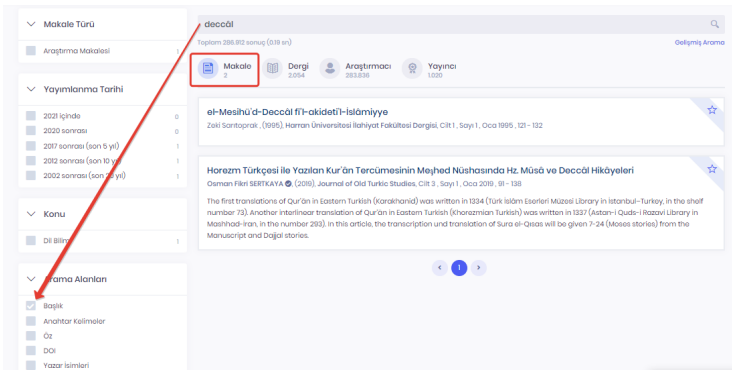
Makale Türü

Araştırma Makalesi 1

Yayımlanma Tarihi

2021 içinde 0

2020 sonrası 0

2017 sonrası (son 5 yıl) 1

2012 sonrası (son 10 yıl) 1

2002 sonrası (son 20 yıl) 1

Konu

Dil Bilim 1

Arama Alanları

Başlık

Anahtar Kelimeler

Öz

DOI

Yazar İsimleri

deccāl

Toplam 288.912 sonuç (0.19 sn)

Gelişmiş Arama

Makale 2

Dergi 2.054

Araştırmacı 283.836

Yayıncı 1.020

el-Mesihü'd-Deccâl fi'l-akideti'l-İslâmiyye

Zeki Santoprak , (1995), Harran Üniversitesi İlahiyat Fakültesi Dergisi, Cilt 1 , Sayı 1 , Oca 1995 , 121 - 132

Horezm Türkçesi ile Yazılan Kur'ân Tercümesinin Meşhed Nüshasında Hz. Mûsâ ve Deccâl Hikâyeleri

Osman Fikri SERTKAYA , (2019), Journal of Old Turkic Studies, Cilt 3 , Sayı 1 , Oca 2019 , 91 - 138

The first translations of Qur'ān in Eastern Turkish (Karakhanid) was written in 1334 (Türk İslâm Eserleri Müzesi Library in İstanbul-Turkey, in the shelf number 73). Another interlinear translation of Qur'ān in Eastern Turkish (Khorezmian Turkish) was written in 1337 (Astan-i Quds-i Razavi Library in Mashhad-İran, in the number 293). In this article, the transcription and translation of Sura el-Qısas will be given 7-24 (Moses stories) from the Manuscript and Dajjal stories.

1